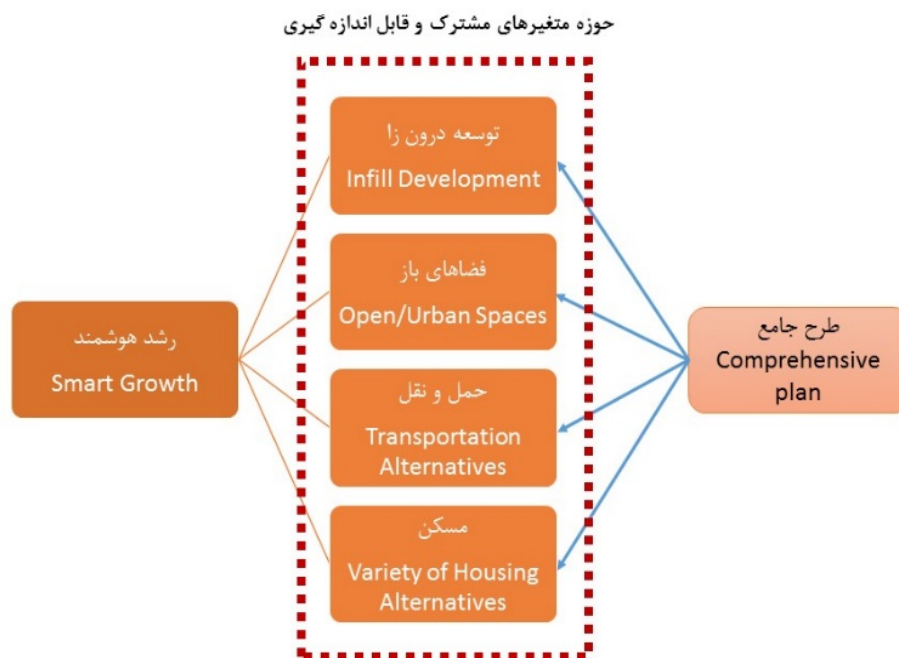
حوزه متغیرهای مشترک و قابل اندازه گیری

رشد هوشمند
Smart Growth

توسعه درون زا
Infill Development

فضاهای باز
Open/Urban Spaces

حمل و نقل
Transportation Alternatives

مسکن
Variety of Housing Alternatives

طرح جامع
Comprehensive plan